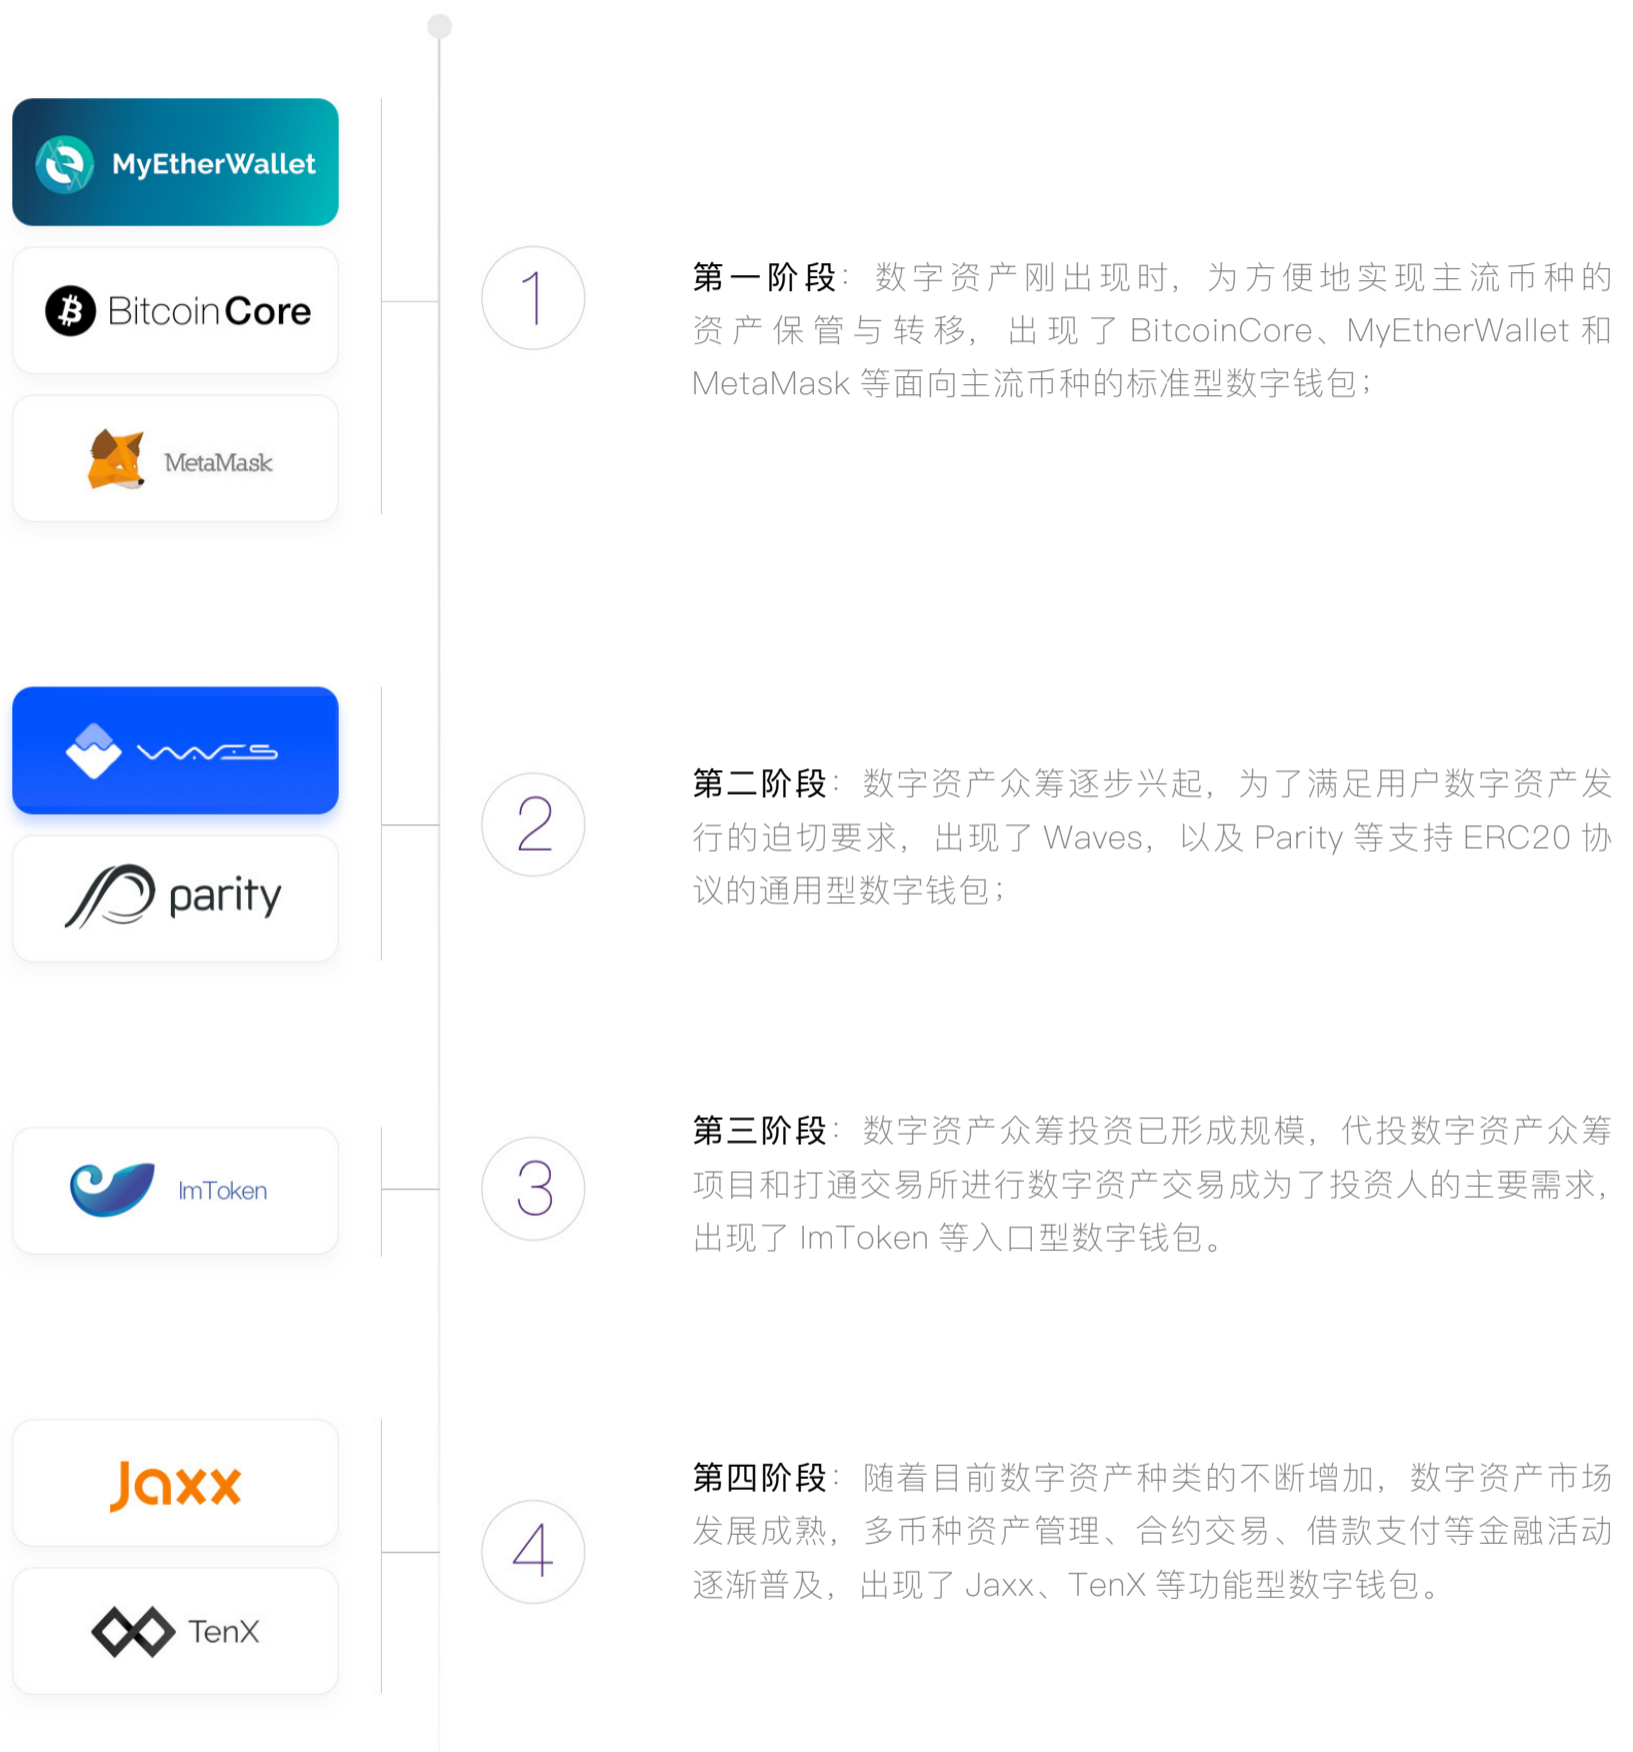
MyEtherWallet

BitcoinCore

MetaMask

1

第一阶段：数字资产刚出现时，为方便地实现主流币种的资产保管与转移，出现了BitcoinCore、MyEtherWallet和MetaMask等面向主流币种的标准型数字钱包；

waves

parity

2

第二阶段：数字资产众筹逐步兴起，为了满足用户数字资产发行的迫切要求，出现了Waves，以及Parity等支持ERC20协议的通用型数字钱包；

ImToken

3

第三阶段：数字资产众筹投资已形成规模，代投数字资产众筹项目和打通交易所进行数字资产交易成为了投资人的主要需求，出现了ImToken等入口型数字钱包。

Jaxx

TenX

4

第四阶段：随着目前数字资产种类的不断增加，数字资产市场发展成熟，多币种资产管理、合约交易、借款支付等金融活动逐渐普及，出现了Jaxx、TenX等功能型数字钱包。